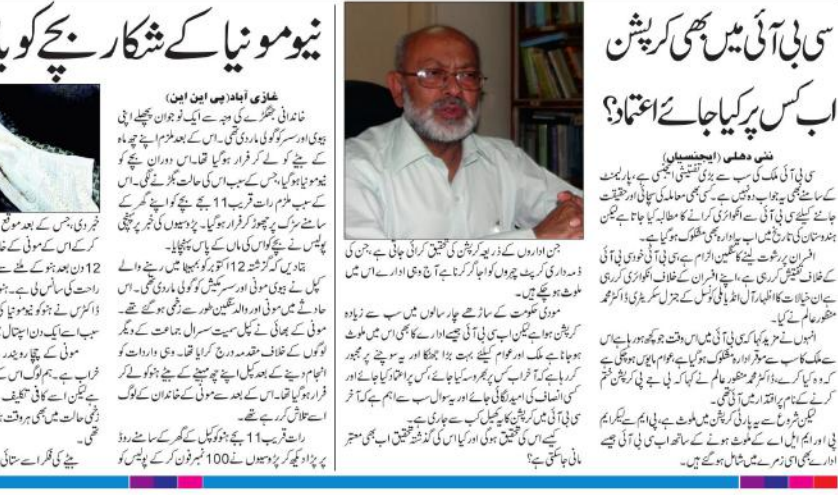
سی بی آئی میں بھی کرپشن

اب کس پر کیا جائے اعتماد؟

نئی دھلی (ایجنسیاں)

سی بی آئی ملک کی سب سے بڑی تفتیشی ایجنسی ہے، پارلیمنٹ کے سامنے بھی یہ جواب دہ نہیں ہے۔ کسی بھی معاملہ کی سچائی اور حقیقت جاننے کیلئے سی بی آئی سے انکوائری کرانے کا مطالبہ کیا جاتا ہے لیکن ہندوستان کی تاریخ میں اب یہ ادارہ بھی مشکوک ہو گیا ہے۔

افسران پر رشوت لینے کا سنگین الزام ہے۔ سی بی آئی خود ہی سی بی آئی کے خلاف تفتیش کر رہی ہے۔ افسران کے خلاف انکوائری کر رہی ہے ان خیالات کا اظہار آل انڈیا ملی کونسل کے جنرل سکریٹری ڈاکٹر محمد منظور عالم نے کیا۔

انہوں نے مزید کہا کہ سی بی آئی میں اس وقت جو کچھ ہو رہا ہے اس نے ملک کے سب سے موقر ادارہ کو مشکوک کردیا ہے۔ عوام مایوس ہو چکی ہے کہ وہ کیا کرے۔ ڈاکٹر محمد منظور عالم نے کہا کہ بی جے پی کرپشن ختم کرنے کے نام پر اقتدار میں آئی تھی۔

لیکن شروع سے ہی پارٹی کرپشن میں ملوث ہے۔ پی ایم سی لیکر ایم پی اور ایم ایل اے کے ملوث ہونے کے ساتھ اب سی بی آئی جیسے ادارے بھی اسی زمرے میں شامل ہوگئے ہیں۔

جن اداروں کے ذریعہ کرپشن کی تحقیق کرائی جاتی ہے، جن کی ذمہ داری کرپٹ چہروں کو اجاگر کرنا ہے آج وہی ادارے اس میں ملوث ہو چکے ہیں۔

مودی حکومت کے ساڑھے چار سالوں میں سب سے زیادہ کرپشن ہوا ہے لیکن اب سی بی آئی جیسے ادارے کا بھی اس میں ملوث ہو جانا ہے ملک اور عوام کیلئے بہت بڑا جھٹکا اور یہ سوچنے پر مجبور کر رہا ہے کہ آخر اب کس پر بھروسہ کیا جائے، کس پر اعتماد کیا جائے اور کس سے انصاف کی امید لگائی جائے اور یہ سوال سب سے اہم ہے کہ آخر سی بی آئی میں اس کرپشن کا یہ کھیل کب سے جاری ہے۔

کیسے اس کی تحقیق ہوگی اور کیا اس کی گذشتہ تحقیق اب بھی معتبر مانی جاسکتی ہے؟

نیمونیا کے شکار بچے کو با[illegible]

غازی آباد (پی این این)

خاندانی جھگڑے کی وجہ سے ایک نوجوان پچھلے اپنی بیوی اور سسر کو گولی ماردی تھی۔ اس کے بعد ملزم اپنے چھ ماہ کے بیٹے کو لے کر فرار ہوگیا تھا۔ اس دوران بچے کو نیمونیا ہوگیا، جس کے سبب اس کی حالت بگڑنے لگی۔ اس کے سبب ملزم رات قریب 11 بجے بچے کو اپنے گھر کے سامنے سڑک پر چھوڑ کر فرار ہوگیا۔ پڑوسیوں کی خبر پر پہنچی پولیس نے بچے کو اس کی ماں کے پاس پہنچایا۔

بتادیں کہ گزشتہ 12 اکتوبر کو ٹیبھا میں رہنے والے کپل نے بیوی مونی اور سسر سنجیو کو گولی ماردی تھی۔ اس حادثے میں مونی اور سنجیو دونوں ہی زخمی ہوگئے تھے۔ مونی کے بھائی نے کپل سمیت سسرال جماعت کے دیگر لوگوں کے خلاف مقدمہ درج کرایا تھا۔ وہی واردات کو انجام دینے کے بعد کپل اپنے چھ مہینے کے بیٹے ہنو کو لے کر فرار ہوگیا تھا۔ اس کے بعد سے مونی کے خاندان کے لوگ بچے کی تلاش کررہے تھے۔

رات قریب 11 بجے ہنو کو کپل کے گھر کے سامنے روڈ پر پڑا دیکھ کر پڑوسیوں نے 100 نمبر فون کر کے پولیس کو

خبر دی، جس کے بعد موقع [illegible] کر کے اس کے مونی کے خا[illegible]

12 دن بعد ہنو کے ملنے سے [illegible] راحت کی سانس لی ہے۔ ہنو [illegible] ڈاکٹر س لے ہنو کو نیمونیا کی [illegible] سب سے ایک دن اسپتال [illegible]

مونی کے چچا روپیند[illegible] خراب ہے۔ ہم لوگ اس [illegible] ہے لیکن اسے کافی تکلیف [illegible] زخمی حالت میں بھی ہر وقت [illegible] تھی۔

بیٹے کی فکر اسے ستائی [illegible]